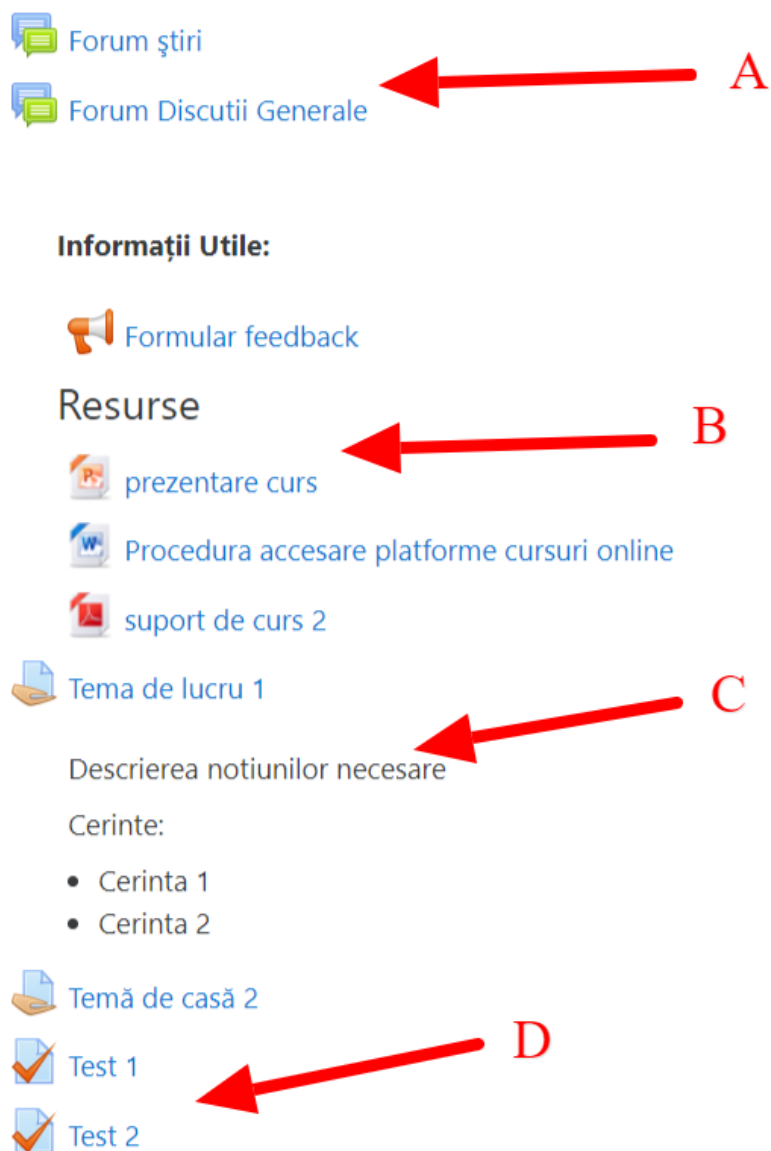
Forum ştiri

Forum Discutii Generale

A

Informații Utile:

Formular feedback

Resurse

B

prezentare curs

Procedura accesare platforme cursuri online

suport de curs 2

Tema de lucru 1

C

Descrierea notiunilor necesare

Cerinte:

- Cerinta 1
- Cerinta 2

Temă de casă 2

D

Test 1

Test 2